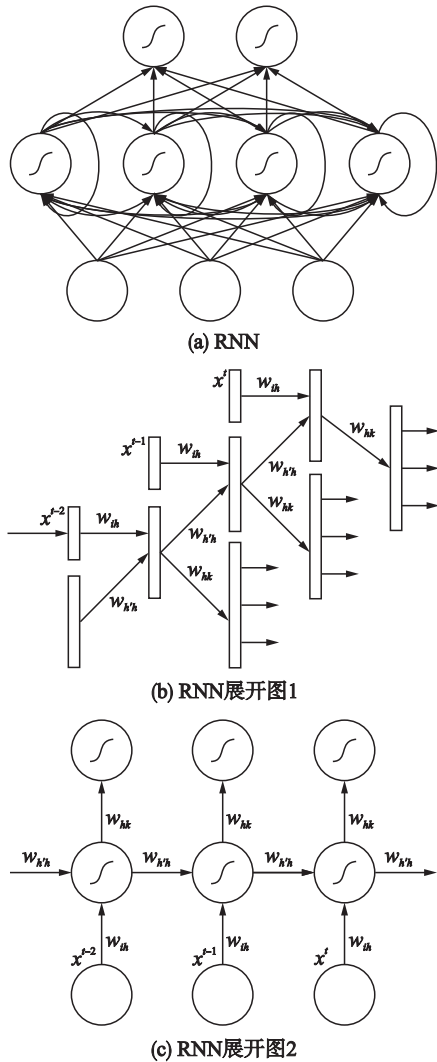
(a) RNN

$x^t$ $w_{ih}$ $w_{hk}$
$x^{t-1}$ $w_{ih}$ $w_{h'h}$ $w_{hk}$
$x^{t-2}$ $w_{ih}$ $w_{h'h}$ $w_{hk}$
$w_{h'h}$

(b) RNN展开图1

$w_{hk}$ $w_{hk}$ $w_{hk}$
$w_{h'h}$ $w_{h'h}$ $w_{h'h}$ $w_{h'h}$
$x^{t-2}$ $w_{ih}$ $x^{t-1}$ $w_{ih}$ $x^t$ $w_{ih}$

(c) RNN展开图2